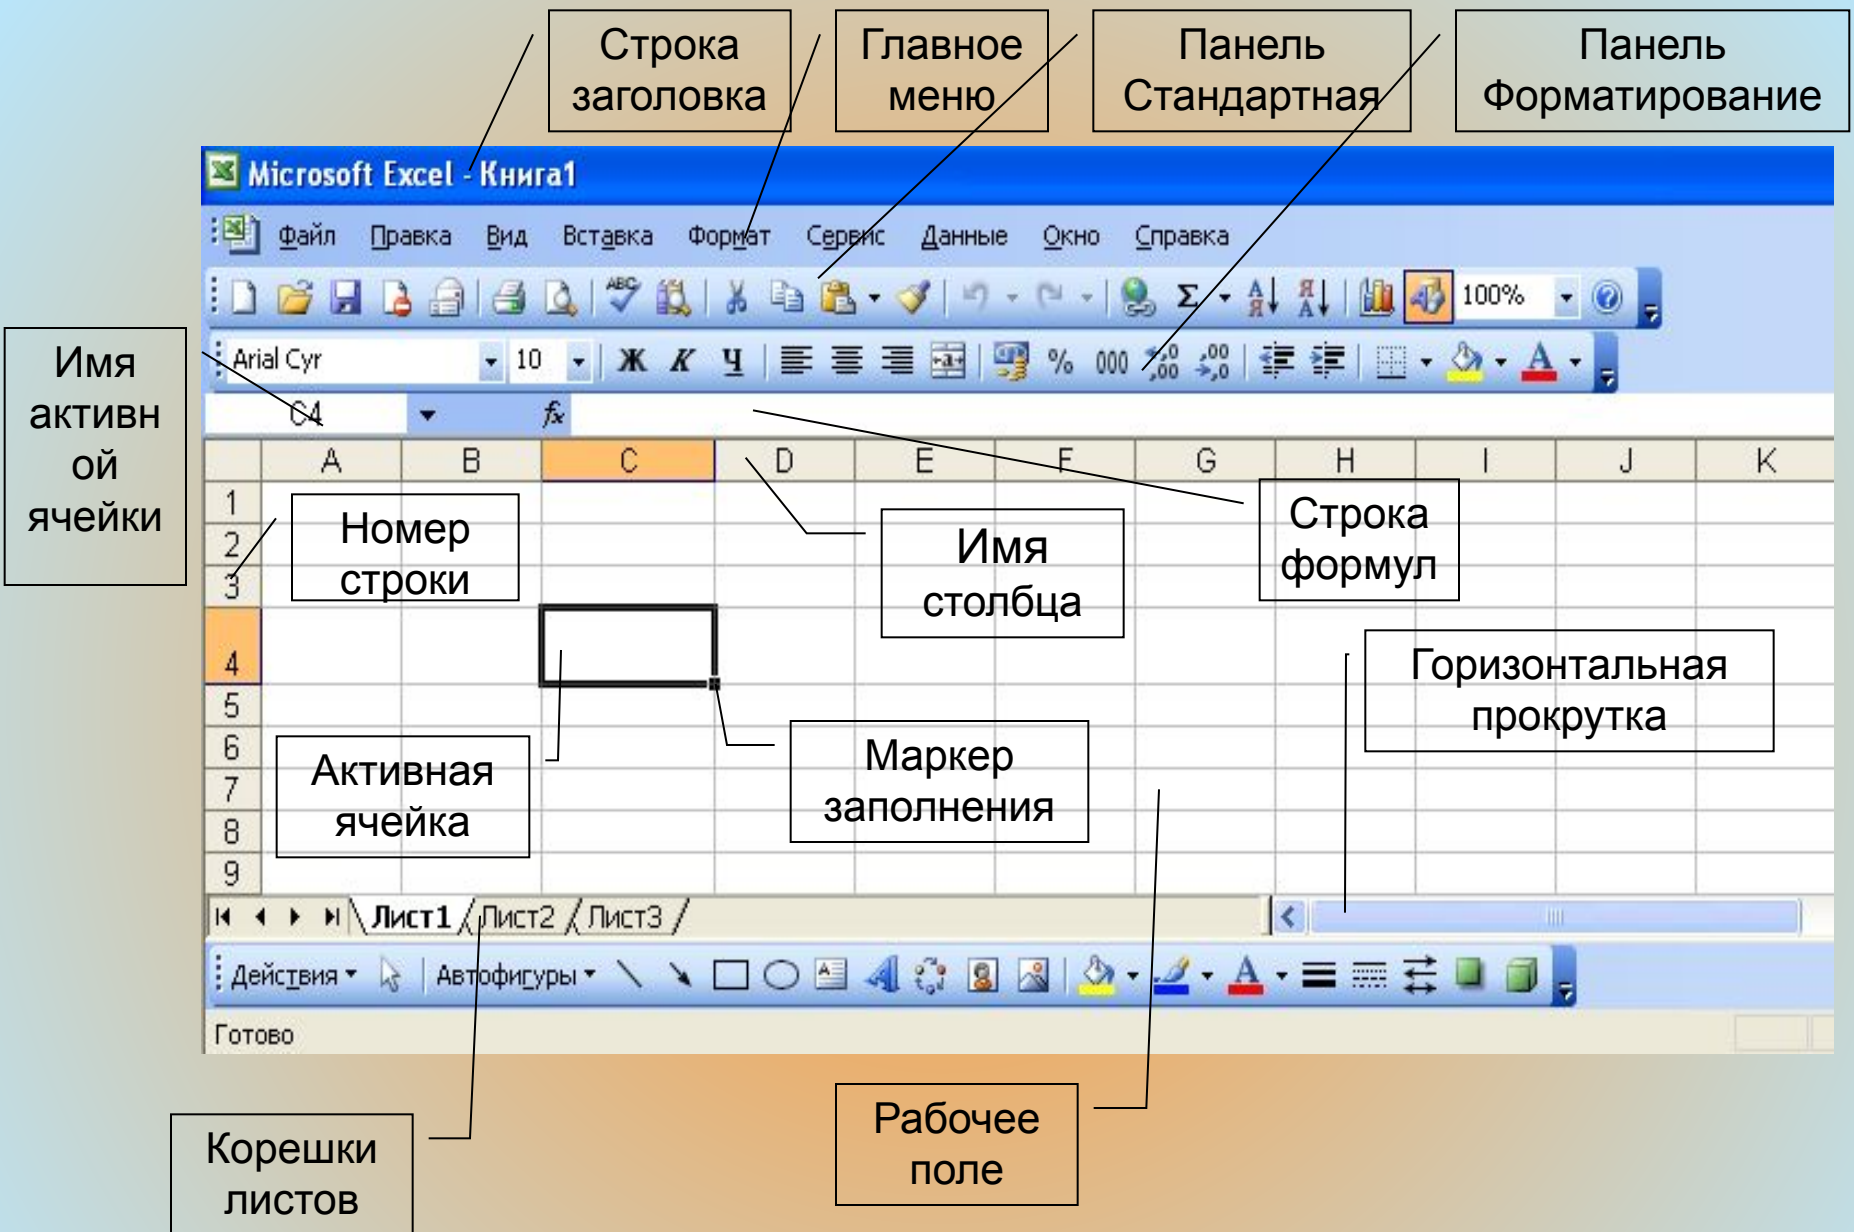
Строка заголовка

Главное меню

Панель Стандартная

Панель Форматирование

Microsoft Excel - Книга1

Файл Правка Вид Вставка Формат Сервис Данные Окно Справка

100%

Имя активной ячейки

Arial Cyr 10 Ж К Ч % 000

C4 $f_x$

| | A | B | C | D | E | F | G | H | I | J | K |
|---|---|---|---|---|---|---|---|---|---|---|---|
| 1 | | | | | | | | | | | |
| 2 | | | | | | | | | | | |
| 3 | | | | | | | | | | | |
| 4 | | | | | | | | | | | |
| 5 | | | | | | | | | | | |
| 6 | | | | | | | | | | | |
| 7 | | | | | | | | | | | |
| 8 | | | | | | | | | | | |
| 9 | | | | | | | | | | | |

Номер строки

Имя столбца

Строка формул

Горизонтальная прокрутка

Активная ячейка

Маркер заполнения

Лист1 Лист2 Лист3

Действия Автофигуры

Готово

Корешки листов

Рабочее поле